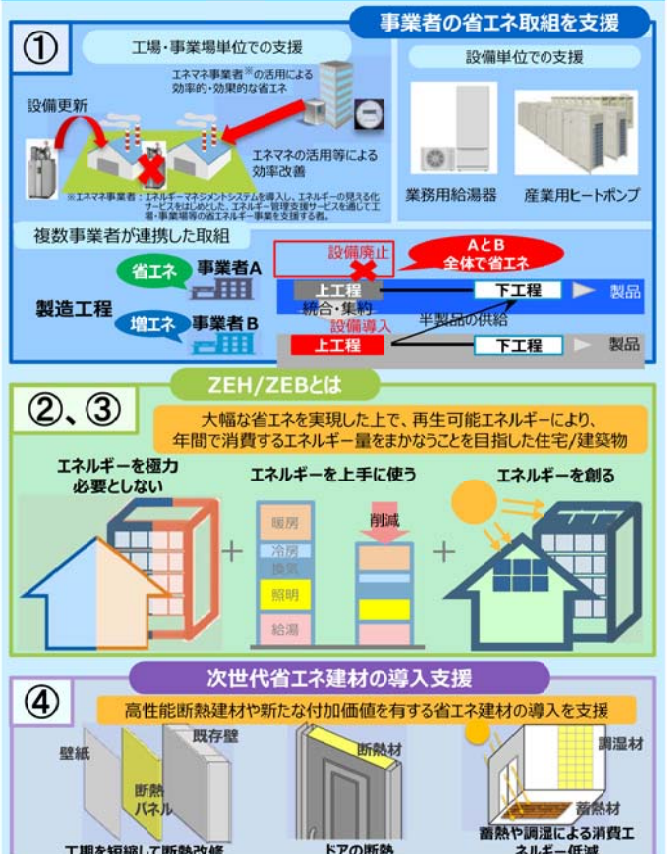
事業者の省エネ取組を支援

①

工場・事業場単位での支援

エネマネ事業者※の活用による効率的・効果的な省エネ

設備更新

エネマネの活用等による効率改善

※エネマネ事業者：エネルギーマネジメントシステムを導入し、エネルギーの見える化サービスをはじめとした、エネルギー管理支援サービスを通じて工場・事業場等の省エネルギー事業を支援する者。

設備単位での支援

業務用給湯器

産業用ヒートポンプ

複数事業者が連携した取組

省エネ

事業者A

増エネ

事業者B

製造工程

設備廃止

AとB全体で省エネ

上工程

下工程

製品

統合・集約

半製品の供給

設備導入

上工程

下工程

製品

ZEH/ZEBとは

②、③

大幅な省エネを実現した上で、再生可能エネルギーにより、年間で消費するエネルギー量をまかなうことを目指した住宅/建築物

エネルギーを極力必要としない

エネルギーを上手に使う

エネルギーを創る

暖房

冷房

換気

照明

給湯

削減

次世代省エネ建材の導入支援

④

高性能断熱建材や新たな付加価値を有する省エネ建材の導入を支援

壁紙

既存壁

断熱パネル

断熱材

調湿材

蓄熱材

工期を短縮して断熱改修

ドアの断熱

蓄熱や調湿による消費エネルギー低減